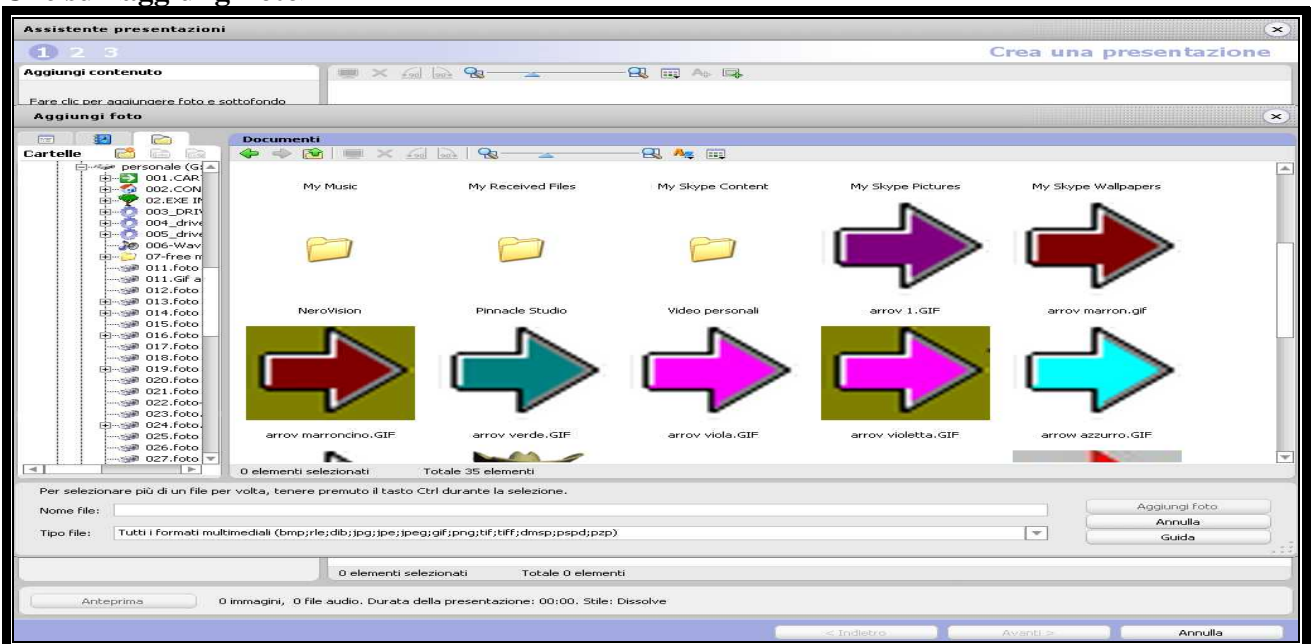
Assistente presentazioni

1 2 3

Crea una presentazione

Aggiungi contenuto

Fare clic per aggiungere foto e sottofondo

Aggiungi foto

Cartelle

Documenti

personale (G:
001.CAR
002.CON
02.EXE IN
003_DRIV
004_drive
005_drive
006-Wav
07-free m
011.foto
011.Gif a
012.foto
013.foto
014.foto
015.foto
016.foto
017.foto
018.foto
019.foto
020.foto
021.foto
022.foto
023.foto
024.foto
025.foto
026.foto
027.foto

My Music

My Received Files

My Skype Content

My Skype Pictures

My Skype Wallpapers

NeroVision

Pinnacle Studio

Video personali

arrov 1.GIF

arrov marron.gif

arrov marroncino.GIF

arrov verde.GIF

arrov viola.GIF

arrov violetta.GIF

arrow azzurro.GIF

0 elementi selezionati

Totale 35 elementi

Per selezionare più di un file per volta, tenere premuto il tasto Ctrl durante la selezione.

Nome file:

Tipo file: Tutti i formati multimediali (bmp;rle;dib;jpg;jpe;jpeg;gif;png;tif;tiff;dmsp;pspd;pzp)

Aggiungi foto

Annulla

Guida

0 elementi selezionati

Totale 0 elementi

Anteprima

0 immagini, 0 file audio. Durata della presentazione: 00:00. Stile: Dissolve

< Indietro

Avanti >

Annulla